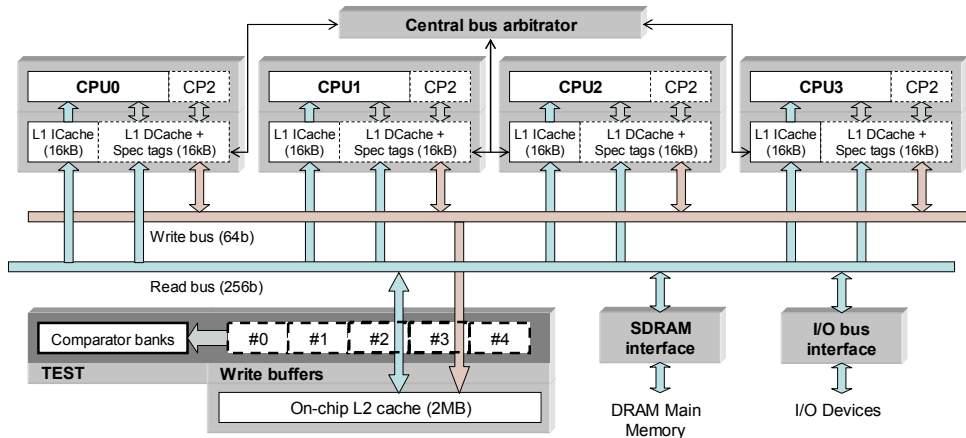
Central bus arbitrator

CPU0 CP2
L1 ICache (16kB)
L1 DCache + Spec tags (16kB)

CPU1 CP2
L1 ICache (16kB)
L1 DCache + Spec tags (16kB)

CPU2 CP2
L1 ICache (16kB)
L1 DCache + Spec tags (16kB)

CPU3 CP2
L1 ICache (16kB)
L1 DCache + Spec tags (16kB)

Write bus (64b)

Read bus (256b)

Comparator banks
#0 #1 #2 #3 #4
TEST
Write buffers
On-chip L2 cache (2MB)

SDRAM interface
DRAM Main Memory

I/O bus interface
I/O Devices